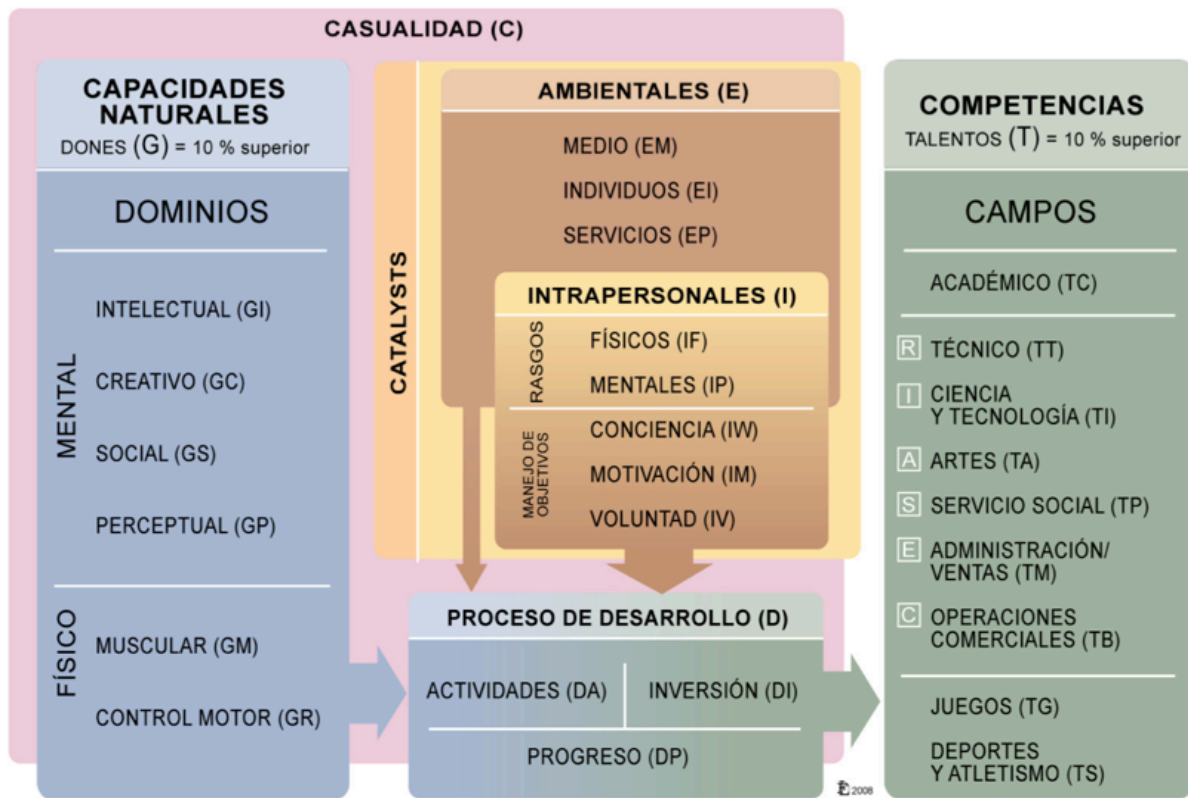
CASUALIDAD (C)

CAPACIDADES NATURALES
DONES (G) = 10 % superior

DOMINIOS

MENTAL
INTELECTUAL (GI)
CREATIVO (GC)
SOCIAL (GS)
PERCEPTUAL (GP)

FÍSICO
MUSCULAR (GM)
CONTROL MOTOR (GR)

CATALYSTS

AMBIENTALES (E)
MEDIO (EM)
INDIVIDUOS (EI)
SERVICIOS (EP)

INTRAPERSONALES (I)
RASGOS
FÍSICOS (IF)
MENTALES (IP)
MANEJO DE OBJETIVOS
CONCIENCIA (IW)
MOTIVACIÓN (IM)
VOLUNTAD (IV)

PROCESO DE DESARROLLO (D)
ACTIVIDADES (DA)
INVERSIÓN (DI)
PROGRESO (DP)

COMPETENCIAS
TALENTOS (T) = 10 % superior

CAMPOS

ACADÉMICO (TC)
R TÉCNICO (TT)
I CIENCIA Y TECNOLOGÍA (TI)
A ARTES (TA)
S SERVICIO SOCIAL (TP)
E ADMINISTRACIÓN/ VENTAS (TM)
C OPERACIONES COMERCIALES (TB)
JUEGOS (TG)
DEPORTES Y ATLETISMO (TS)

FG 2008